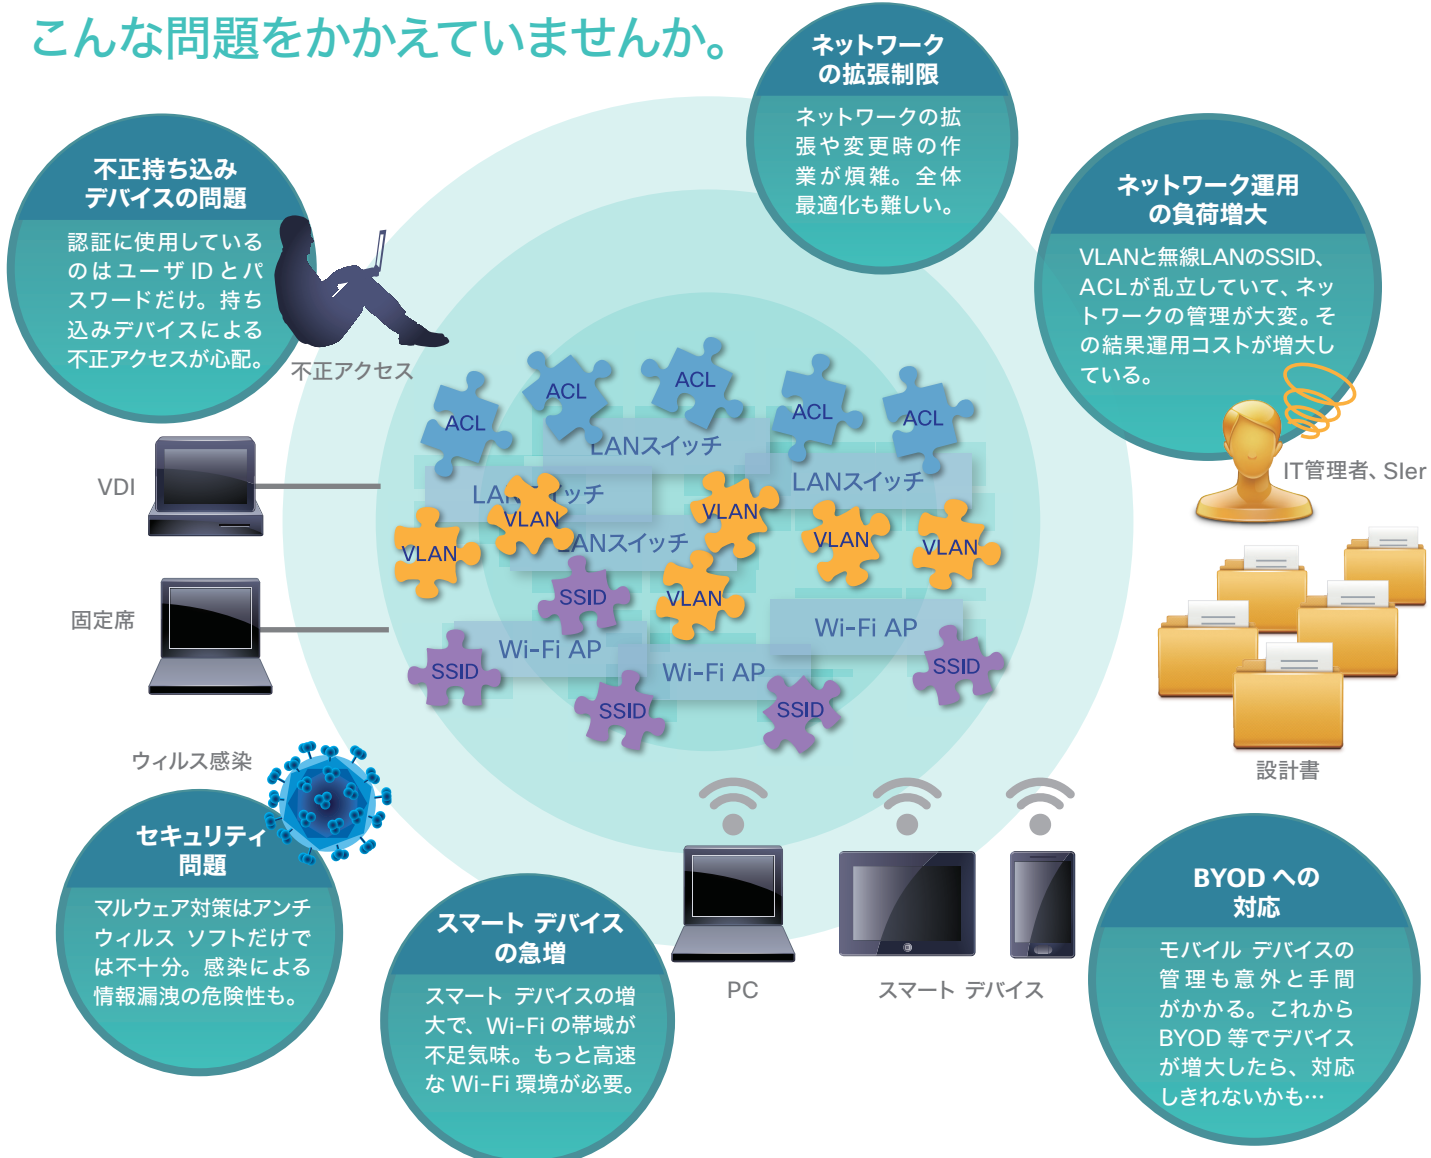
こんな問題をかかえていませんか。

ネットワークの拡張制限

ネットワークの拡張や変更時の作業が煩雑。全体最適化も難しい。

不正持ち込みデバイスの問題

認証に使用しているのはユーザ ID とパスワードだけ。持ち込みデバイスによる不正アクセスが心配。

ネットワーク運用の負荷増大

VLANと無線LANのSSID、ACLが乱立していて、ネットワークの管理が大変。その結果運用コストが増大している。

不正アクセス

ACL
ACL
ACL
ACL
ACL
LANスイッチ
LANスイッチ
LANスイッチ
LANスイッチ
VLAN
VLAN
VLAN
VLAN
VLAN
VLAN
VLAN
SSID
SSID
SSID
SSID
SSID
SSID
Wi-Fi AP
Wi-Fi AP
Wi-Fi AP

IT管理者、SIer

VDI

固定席

設計書

ウィルス感染

セキュリティ問題

マルウェア対策はアンチウィルス ソフトだけでは不十分。感染による情報漏洩の危険性も。

スマート デバイスの急増

スマート デバイスの増大で、Wi-Fi の帯域が不足気味。もっと高速な Wi-Fi 環境が必要。

PC

スマート デバイス

BYOD への対応

モバイル デバイスの管理も意外と手間がかかる。これから BYOD 等でデバイスが増大したら、対応しきれないかも…